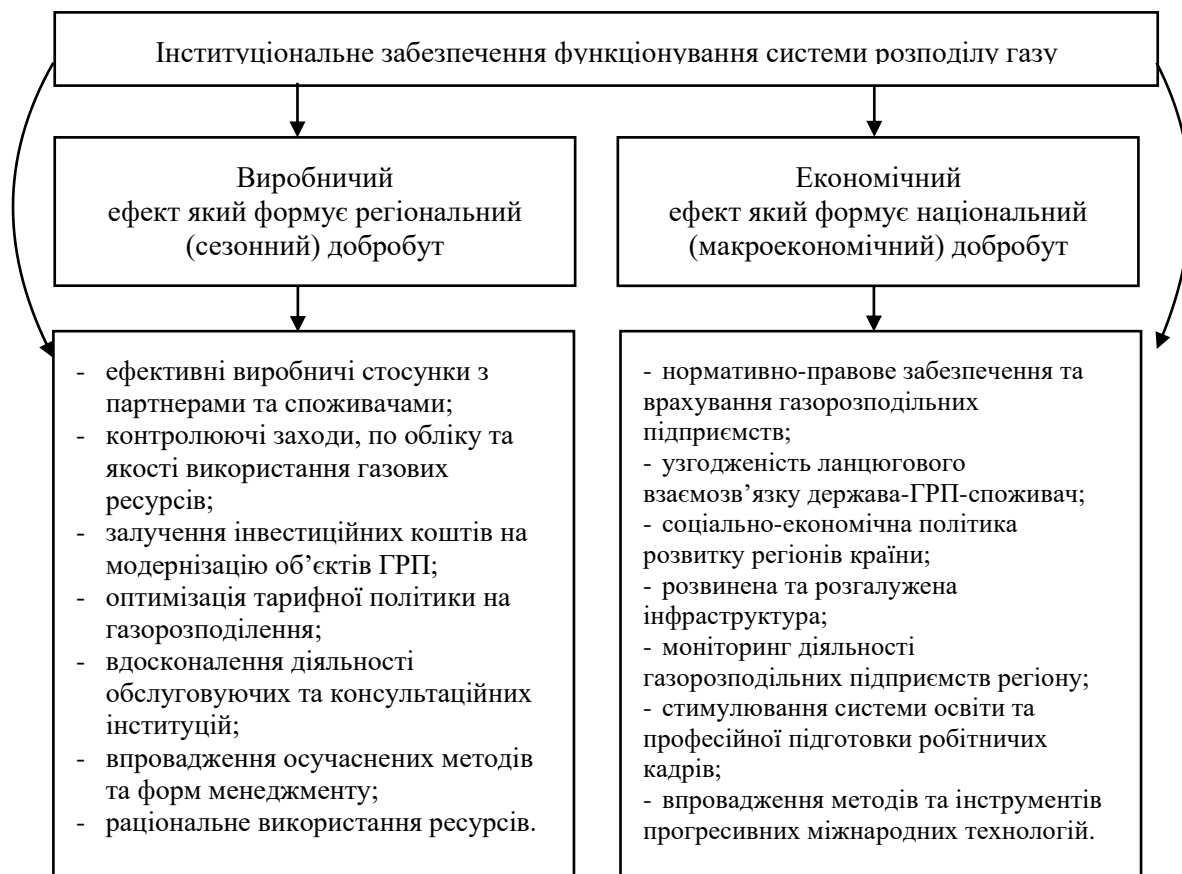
Інституціональне забезпечення функціонування системи розподілу газу

Виробничий
ефект який формує регіональний (сезонний) добробут

Економічний
ефект який формує національний (макроекономічний) добробут

- ефективні виробничі стосунки з партнерами та споживачами;
- контролюючі заходи, по обліку та якості використання газових ресурсів;
- залучення інвестиційних коштів на модернізацію об'єктів ГРП;
- оптимізація тарифної політики на газорозподілення;
- вдосконалення діяльності обслуговуючих та консультаційних інституцій;
- впровадження осучаснених методів та форм менеджменту;
- раціональне використання ресурсів.

- нормативно-правове забезпечення та врахування газорозподільних підприємств;
- узгодженість ланцюгового взаємозв'язку держава-ГРП-споживач;
- соціально-економічна політика розвитку регіонів країни;
- розвинена та розгалужена інфраструктура;
- моніторинг діяльності газорозподільних підприємств регіону;
- стимулювання системи освіти та професійної підготовки робітничих кадрів;
- впровадження методів та інструментів прогресивних міжнародних технологій.